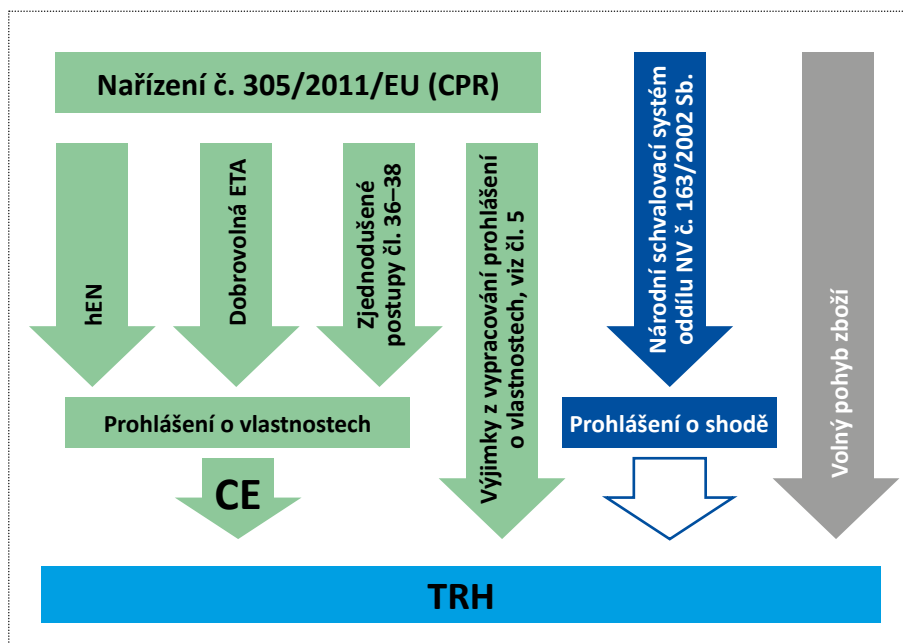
Nařízení č. 305/2011/EU (CPR)

hEN

Dobrovolná ETA

Zjednodušené postupy čl. 36–38

Výjimky z vypracování prohlášení o vlastnostech, viz čl. 5

Národní schvalovací systém oddílu NV č. 163/2002 Sb.

Volný pohyb zboží

Prohlášení o vlastnostech

Prohlášení o shodě

CE

TRH